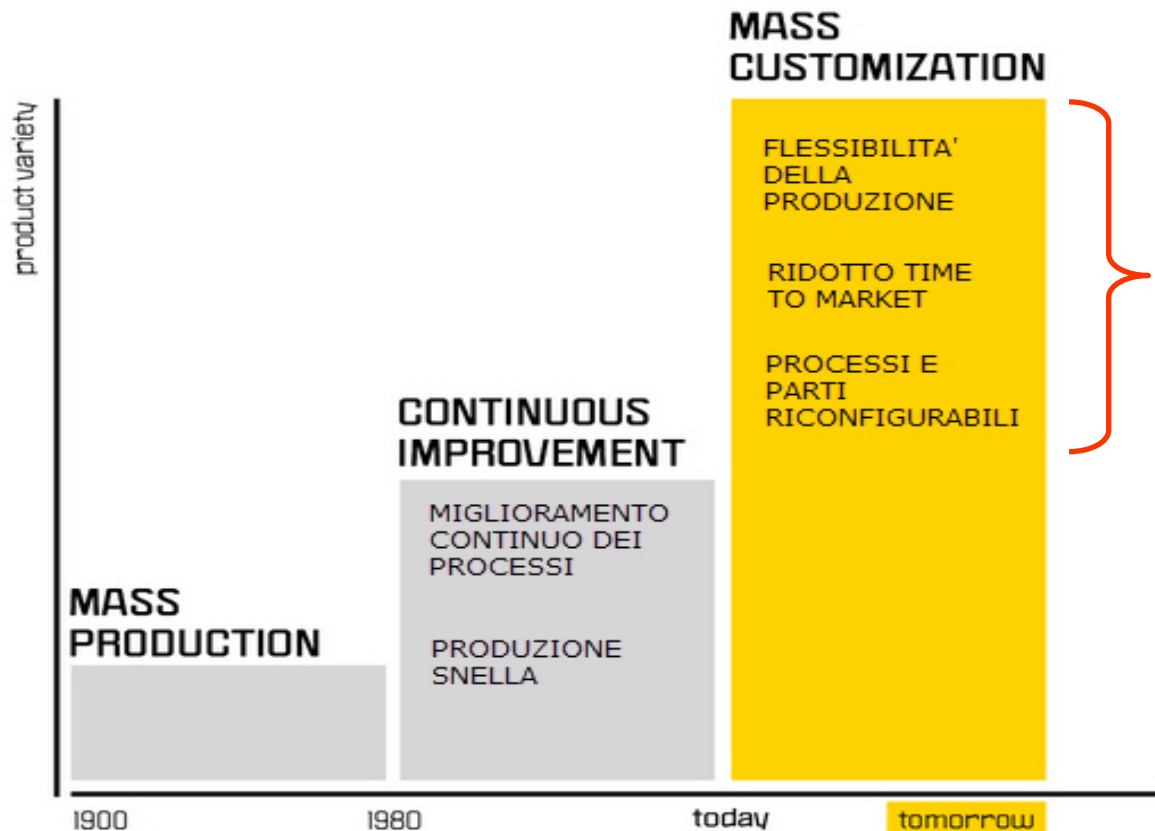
product variety

MASS CUSTOMIZATION

FLESSIBILITA' DELLA PRODUZIONE

RIDOTTO TIME TO MARKET

PROCESSI E PARTI RICONFIGURABILI

CONTINUOUS IMPROVEMENT

MIGLIORAMENTO CONTINUO DEI PROCESSI

PRODUZIONE SNELLA

MASS PRODUCTION

1900

1980

today

tomorrow